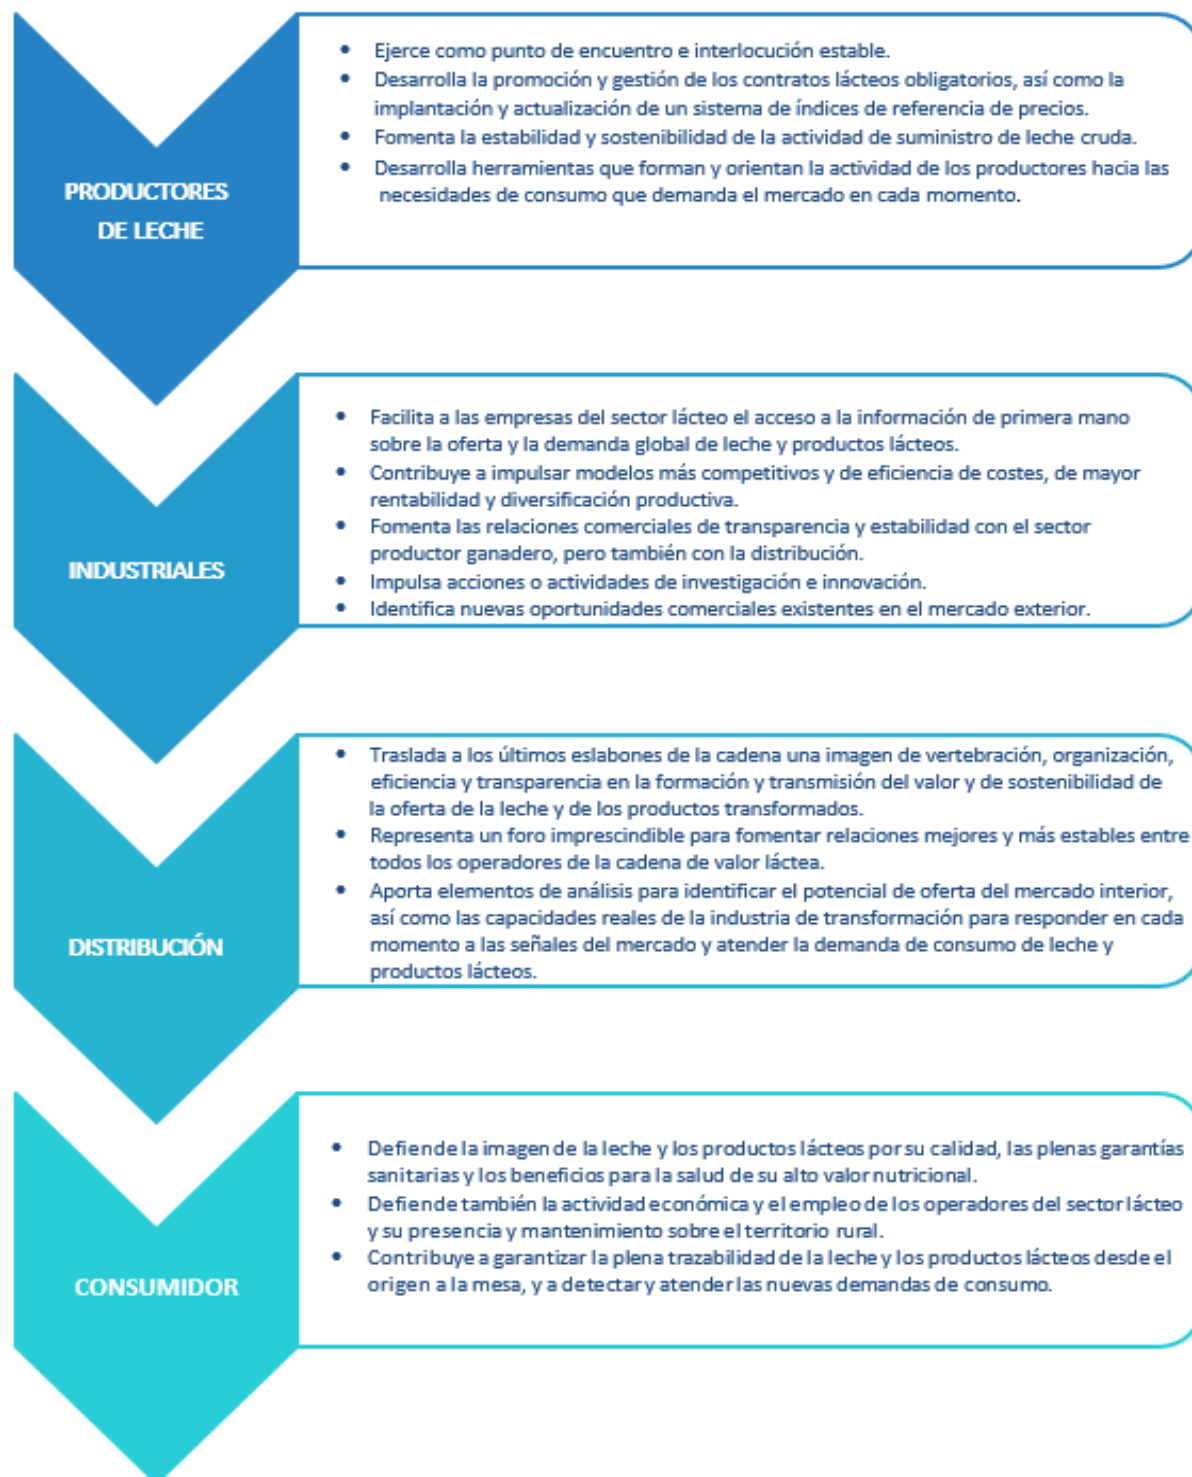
PRODUCTORES DE LECHE

- Ejerce como punto de encuentro e interlocución estable.
- Desarrolla la promoción y gestión de los contratos lácteos obligatorios, así como la implantación y actualización de un sistema de índices de referencia de precios.
- Fomenta la estabilidad y sostenibilidad de la actividad de suministro de leche cruda.
- Desarrolla herramientas que forman y orientan la actividad de los productores hacia las necesidades de consumo que demanda el mercado en cada momento.

INDUSTRIALES

- Facilita a las empresas del sector lácteo el acceso a la información de primera mano sobre la oferta y la demanda global de leche y productos lácteos.
- Contribuye a impulsar modelos más competitivos y de eficiencia de costes, de mayor rentabilidad y diversificación productiva.
- Fomenta las relaciones comerciales de transparencia y estabilidad con el sector productor ganadero, pero también con la distribución.
- Impulsa acciones o actividades de investigación e innovación.
- Identifica nuevas oportunidades comerciales existentes en el mercado exterior.

DISTRIBUCIÓN

- Traslada a los últimos eslabones de la cadena una imagen de vertebración, organización, eficiencia y transparencia en la formación y transmisión del valor y de sostenibilidad de la oferta de la leche y de los productos transformados.
- Representa un foro imprescindible para fomentar relaciones mejores y más estables entre todos los operadores de la cadena de valor láctea.
- Aporta elementos de análisis para identificar el potencial de oferta del mercado interior, así como las capacidades reales de la industria de transformación para responder en cada momento a las señales del mercado y atender la demanda de consumo de leche y productos lácteos.

CONSUMIDOR

- Defiende la imagen de la leche y los productos lácteos por su calidad, las plenas garantías sanitarias y los beneficios para la salud de su alto valor nutricional.
- Defiende también la actividad económica y el empleo de los operadores del sector lácteo y su presencia y mantenimiento sobre el territorio rural.
- Contribuye a garantizar la plena trazabilidad de la leche y los productos lácteos desde el origen a la mesa, y a detectar y atender las nuevas demandas de consumo.